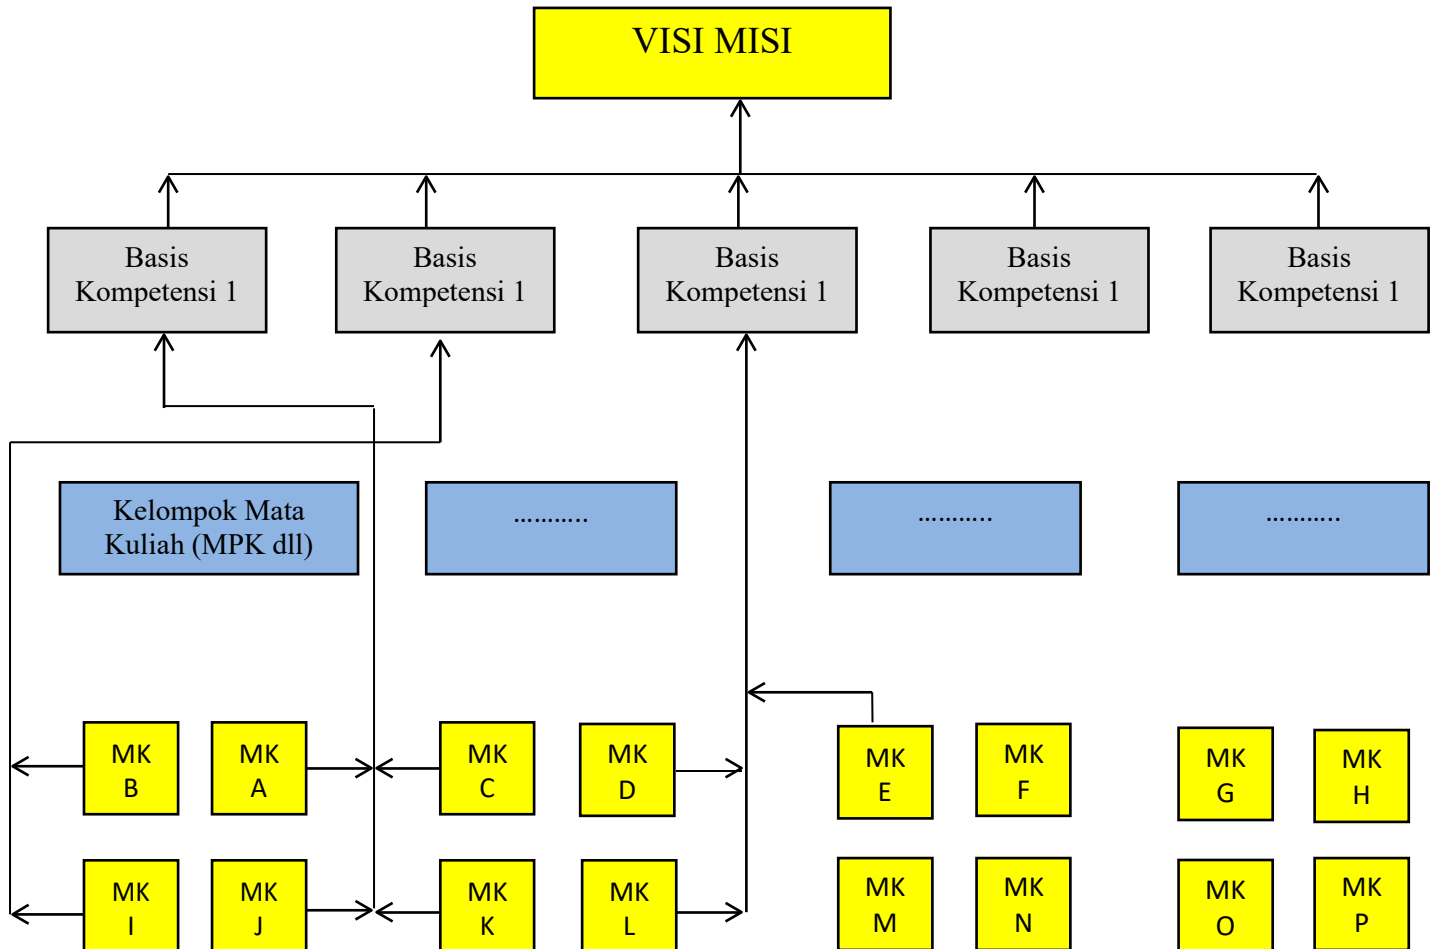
VISI MISI

Basis Kompetensi 1

Basis Kompetensi 1

Basis Kompetensi 1

Basis Kompetensi 1

Basis Kompetensi 1

Kelompok Mata Kuliah (MPK dll)

...........

...........

...........

MK B

MK A

MK C

MK D

MK E

MK F

MK G

MK H

MK I

MK J

MK K

MK L

MK M

MK N

MK O

MK P